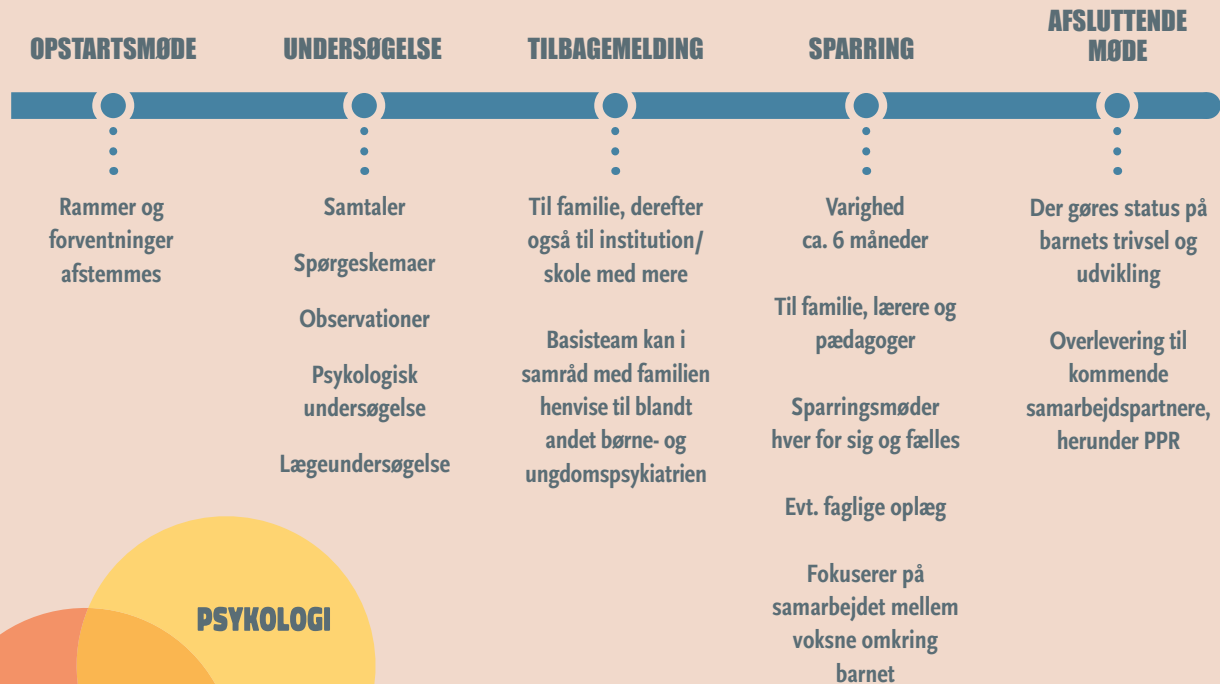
OPSTARTSMØDE

Rammer og forventninger afstemmes

UNDERSØGELSE

Samtaler

Spørgeskemaer

Observationer

Psykologisk undersøgelse

Lægeundersøgelse

TILBAGEMELDING

Til familie, derefter også til institution/ skole med mere

Basisteam kan i samråd med familien henvise til blandt andet børne- og ungdomspsykiatrien

SPARRING

Varighed ca. 6 måneder

Til familie, lærere og pædagoger

Sparringsmøder hver for sig og fælles

Evt. faglige oplæg

Fokuserer på samarbejdet mellem voksne omkring barnet

AFSLUTTENDE MØDE

Der gøres status på barnets trivsel og udvikling

Overlevering til kommende samarbejdspartnere, herunder PPR

PSYKOLOGI